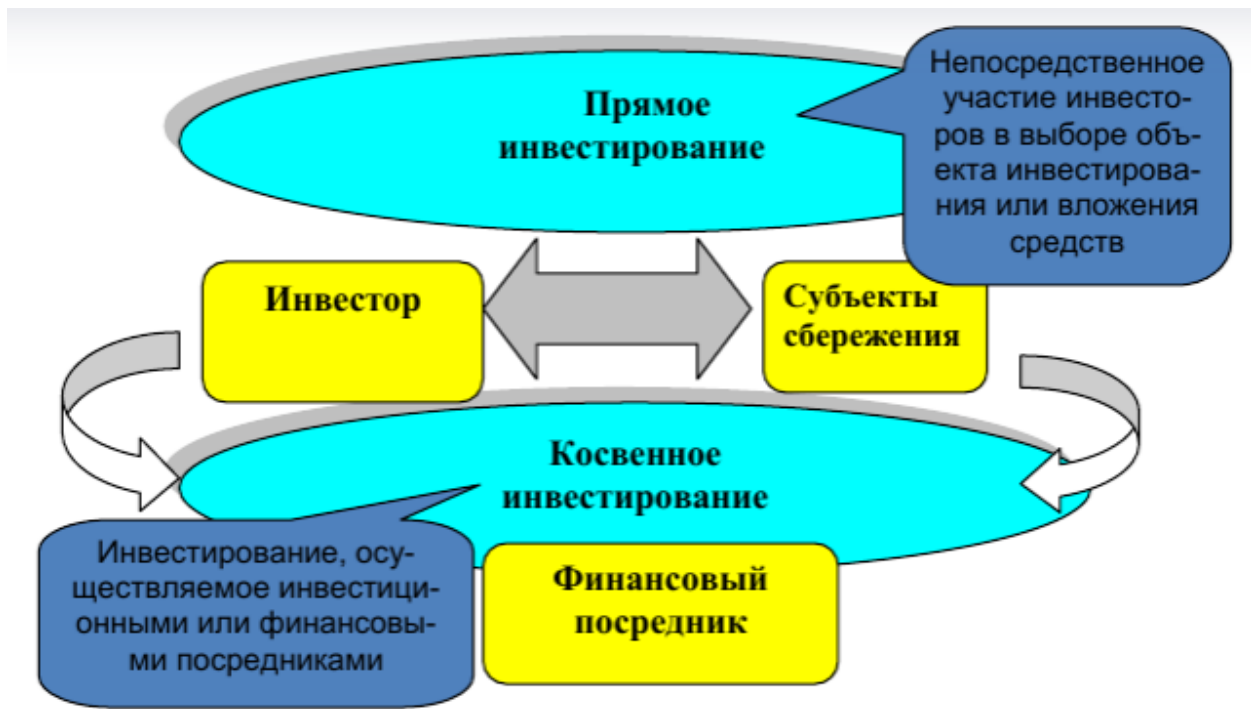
Прямое инвестирование

Непосредственное участие инвесторов в выборе объекта инвестирования или вложения средств

Инвестор

Субъекты сбережения

Косвенное инвестирование

Инвестирование, осуществляемое инвестиционными или финансовыми посредниками

Финансовый посредник